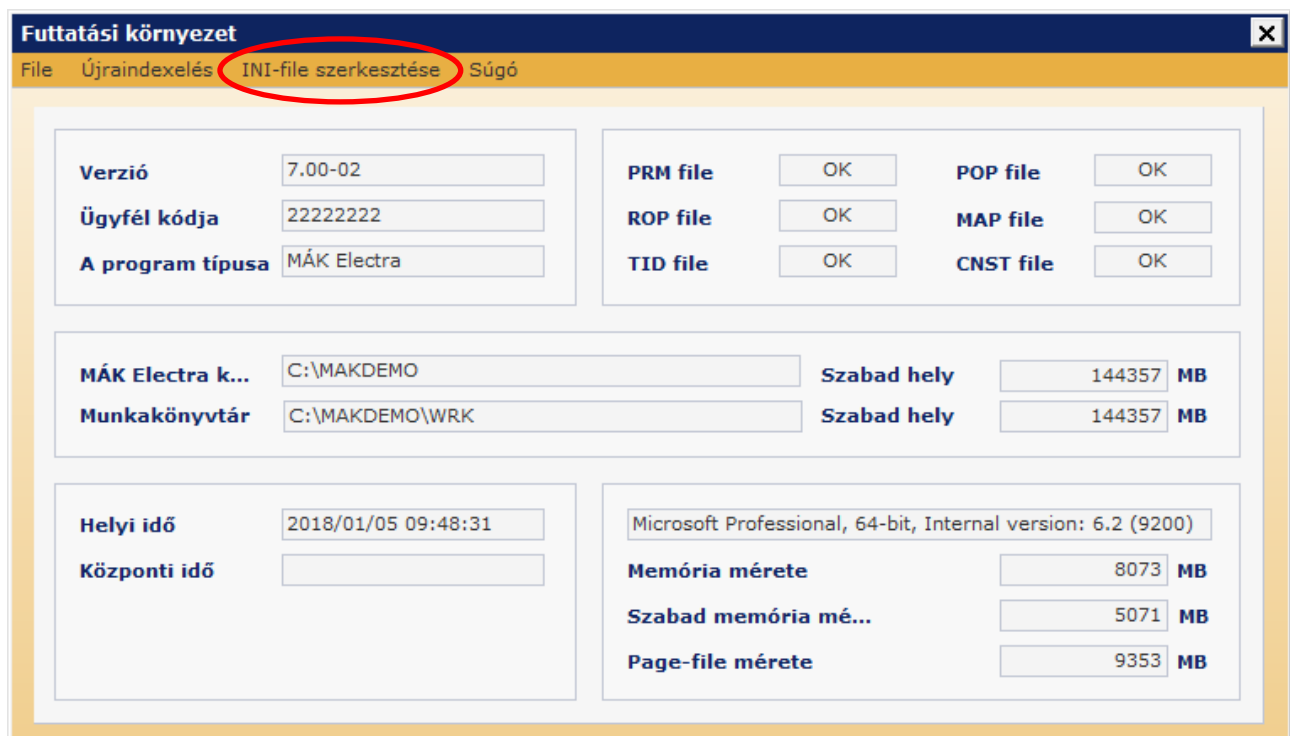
Futtatási környezet

File Újraindexelés INI-file szerkesztése Súgó

Verzió 7.00-02
Ügyfél kódja 22222222
A program típusa MÁK Electra

PRM file OK
POP file OK
ROP file OK
MAP file OK
TID file OK
CNST file OK

MÁK Electra k... C:\MAKDEMO
Szabad hely 144357 MB
Munkakönyvtár C:\MAKDEMO\WRK
Szabad hely 144357 MB

Helyi idő 2018/01/05 09:48:31
Központi idő

Microsoft Professional, 64-bit, Internal version: 6.2 (9200)
Memória mérete 8073 MB
Szabad memória mé... 5071 MB
Page-file mérete 9353 MB